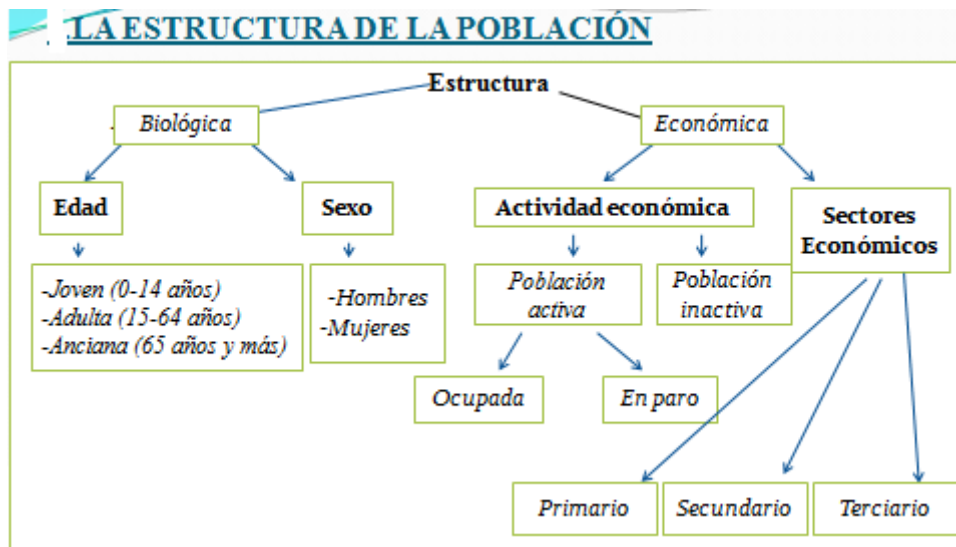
LA ESTRUCTURA DE LA POBLACIÓN

Estructura

Biológica

Económica

Edad

Sexo

Actividad económica

Sectores Económicos

-Joven (0-14 años)
-Adulta (15-64 años)
-Anciana (65 años y más)

-Hombres
-Mujeres

Población activa

Población inactiva

Ocupada

En paro

Primario

Secundario

Terciario